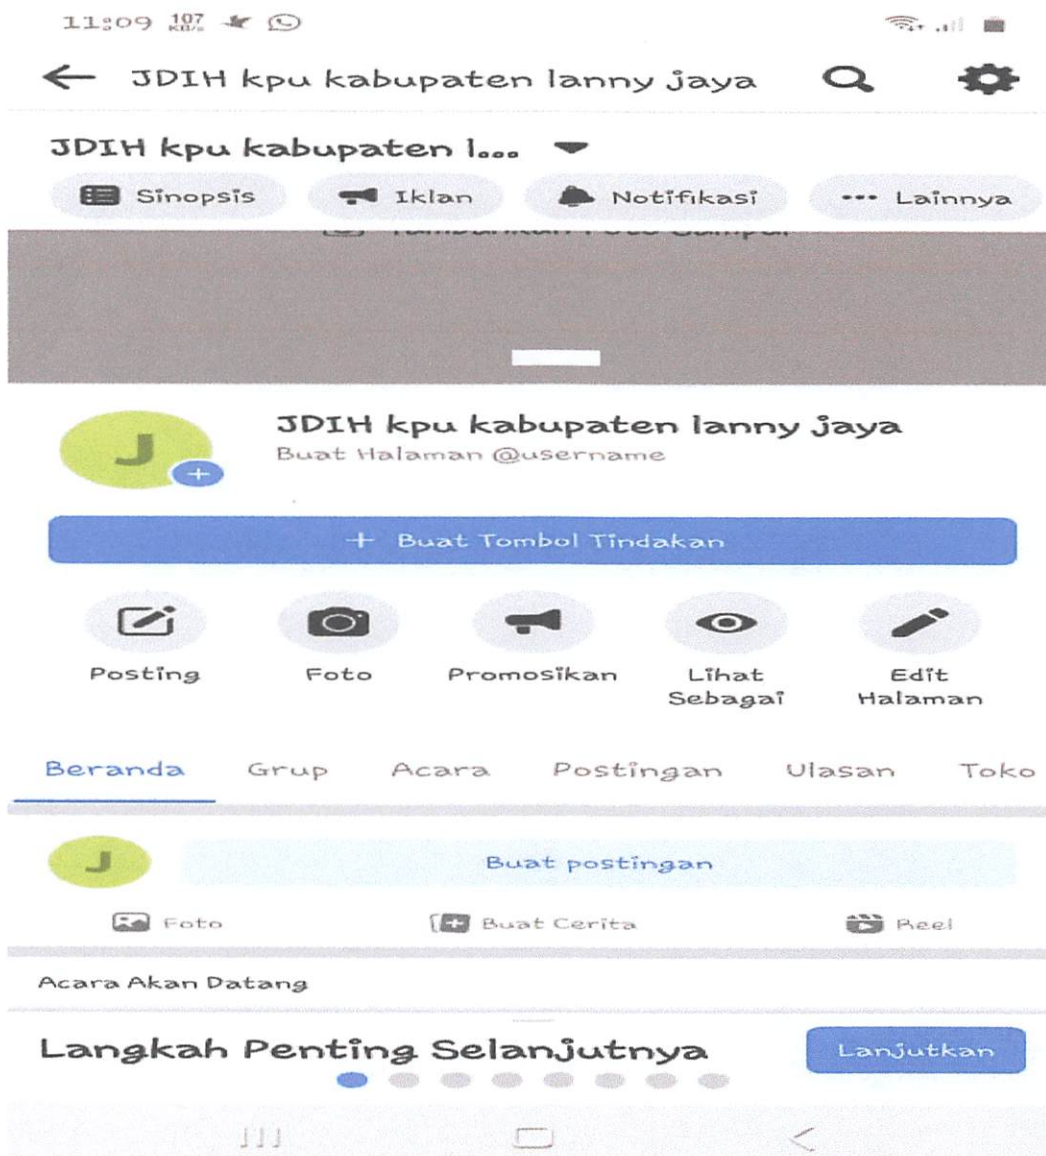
11:09 107 KB/s

JDIH kpu kabupaten lanny jaya

JDIH kpu kabupaten l...

Sinopsis Iklan Notifikasi ··· Lainnya

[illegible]

J

JDIH kpu kabupaten lanny jaya
Buat Halaman @username

+ Buat Tombol Tindakan

Posting Foto Promosikan Lihat Sebagai Edit Halaman

Beranda Grup Acara Postingan Ulasan Toko

J Buat postingan

Foto Buat Cerita Reel

Acara Akan Datang

Langkah Penting Selanjutnya Lanjutkan